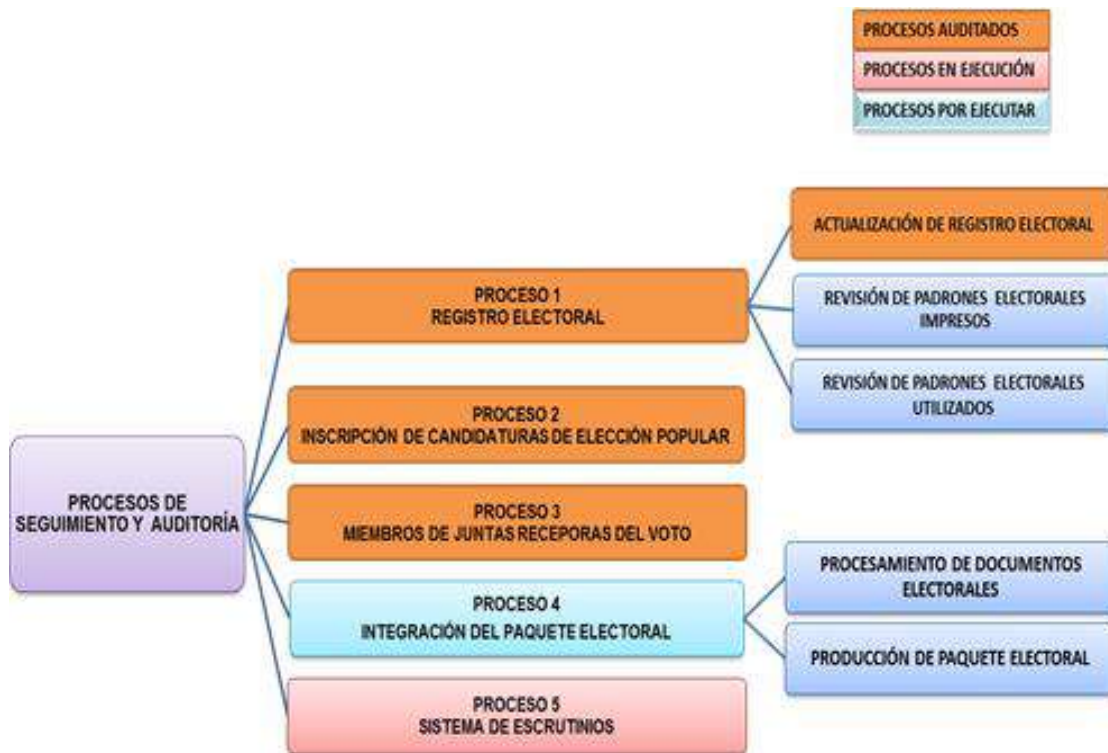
PROCESOS AUDITADOS
PROCESOS EN EJECUCIÓN
PROCESOS POR EJECUTAR

PROCESOS DE SEGUIMIENTO Y AUDITORÍA

PROCESO 1
REGISTRO ELECTORAL

ACTUALIZACIÓN DE REGISTRO ELECTORAL

REVISIÓN DE PADRONES ELECTORALES IMPRESOS

REVISIÓN DE PADRONES ELECTORALES UTILIZADOS

PROCESO 2
INSCRIPCIÓN DE CANDIDATURAS DE ELECCIÓN POPULAR

PROCESO 3
MIEMBROS DE JUNTAS RECEPORAS DEL VOTO

PROCESO 4
INTEGRACIÓN DEL PAQUETE ELECTORAL

PROCESAMIENTO DE DOCUMENTOS ELECTORALES

PRODUCCIÓN DE PAQUETE ELECTORAL

PROCESO 5
SISTEMA DE ESCRUTINIOS